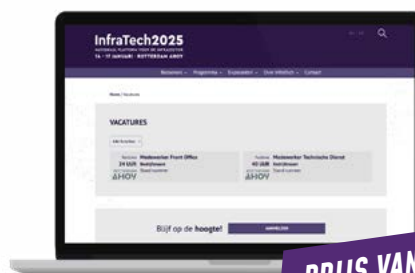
InfraTech2025

14 - 17 JANUARI · ROTTERDAM AHOY

Bezoeken · Programma · Exposanten · Over InfraTech · Contact

Home / Vacatures

VACATURES

Medewerker Front Office

24 UUR

HOV

Medewerker Technische Dienst

40 UUR

HOV

Blijf op de hoogte!

AANMELDEN

PRIJS VAN